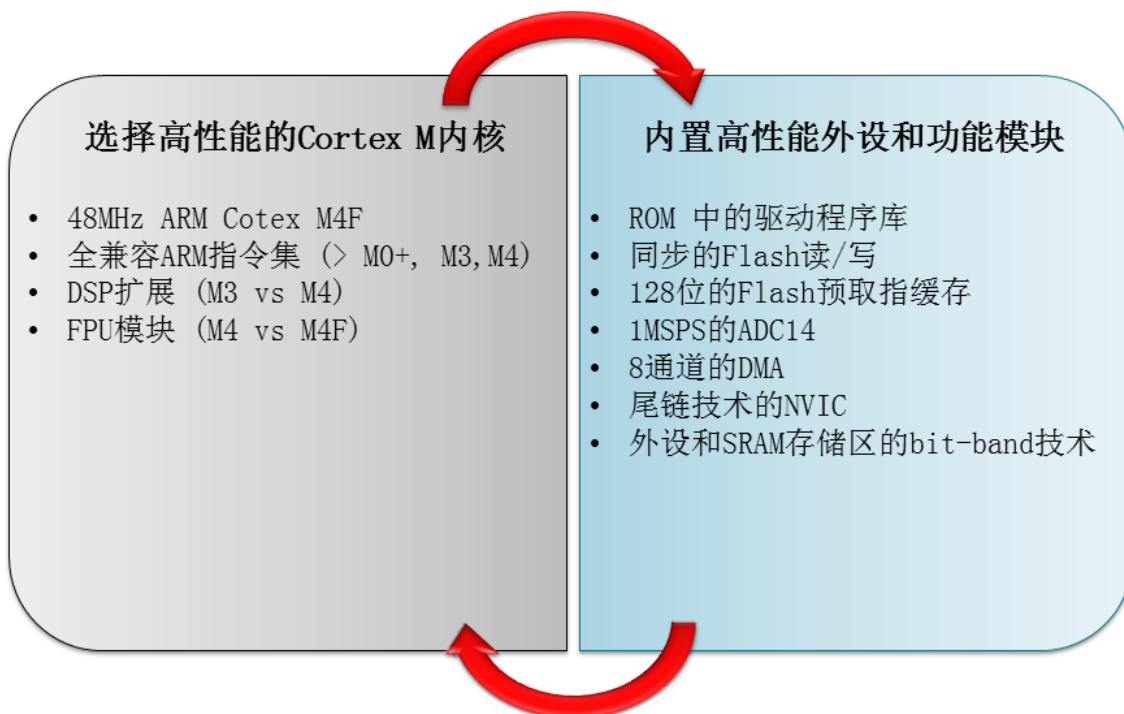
选择高性能的Cortex M内核

- 48MHz ARM Cotex M4F
- 全兼容ARM指令集（> M0+, M3,M4）
- DSP扩展（M3 vs M4）
- FPU模块（M4 vs M4F）

内置高性能外设和功能模块

- ROM 中的驱动程序库
- 同步的Flash读/写
- 128位的Flash预取指缓存
- 1MSPS的ADC14
- 8通道的DMA
- 尾链技术的NVIC
- 外设和SRAM存储区的bit-band技术